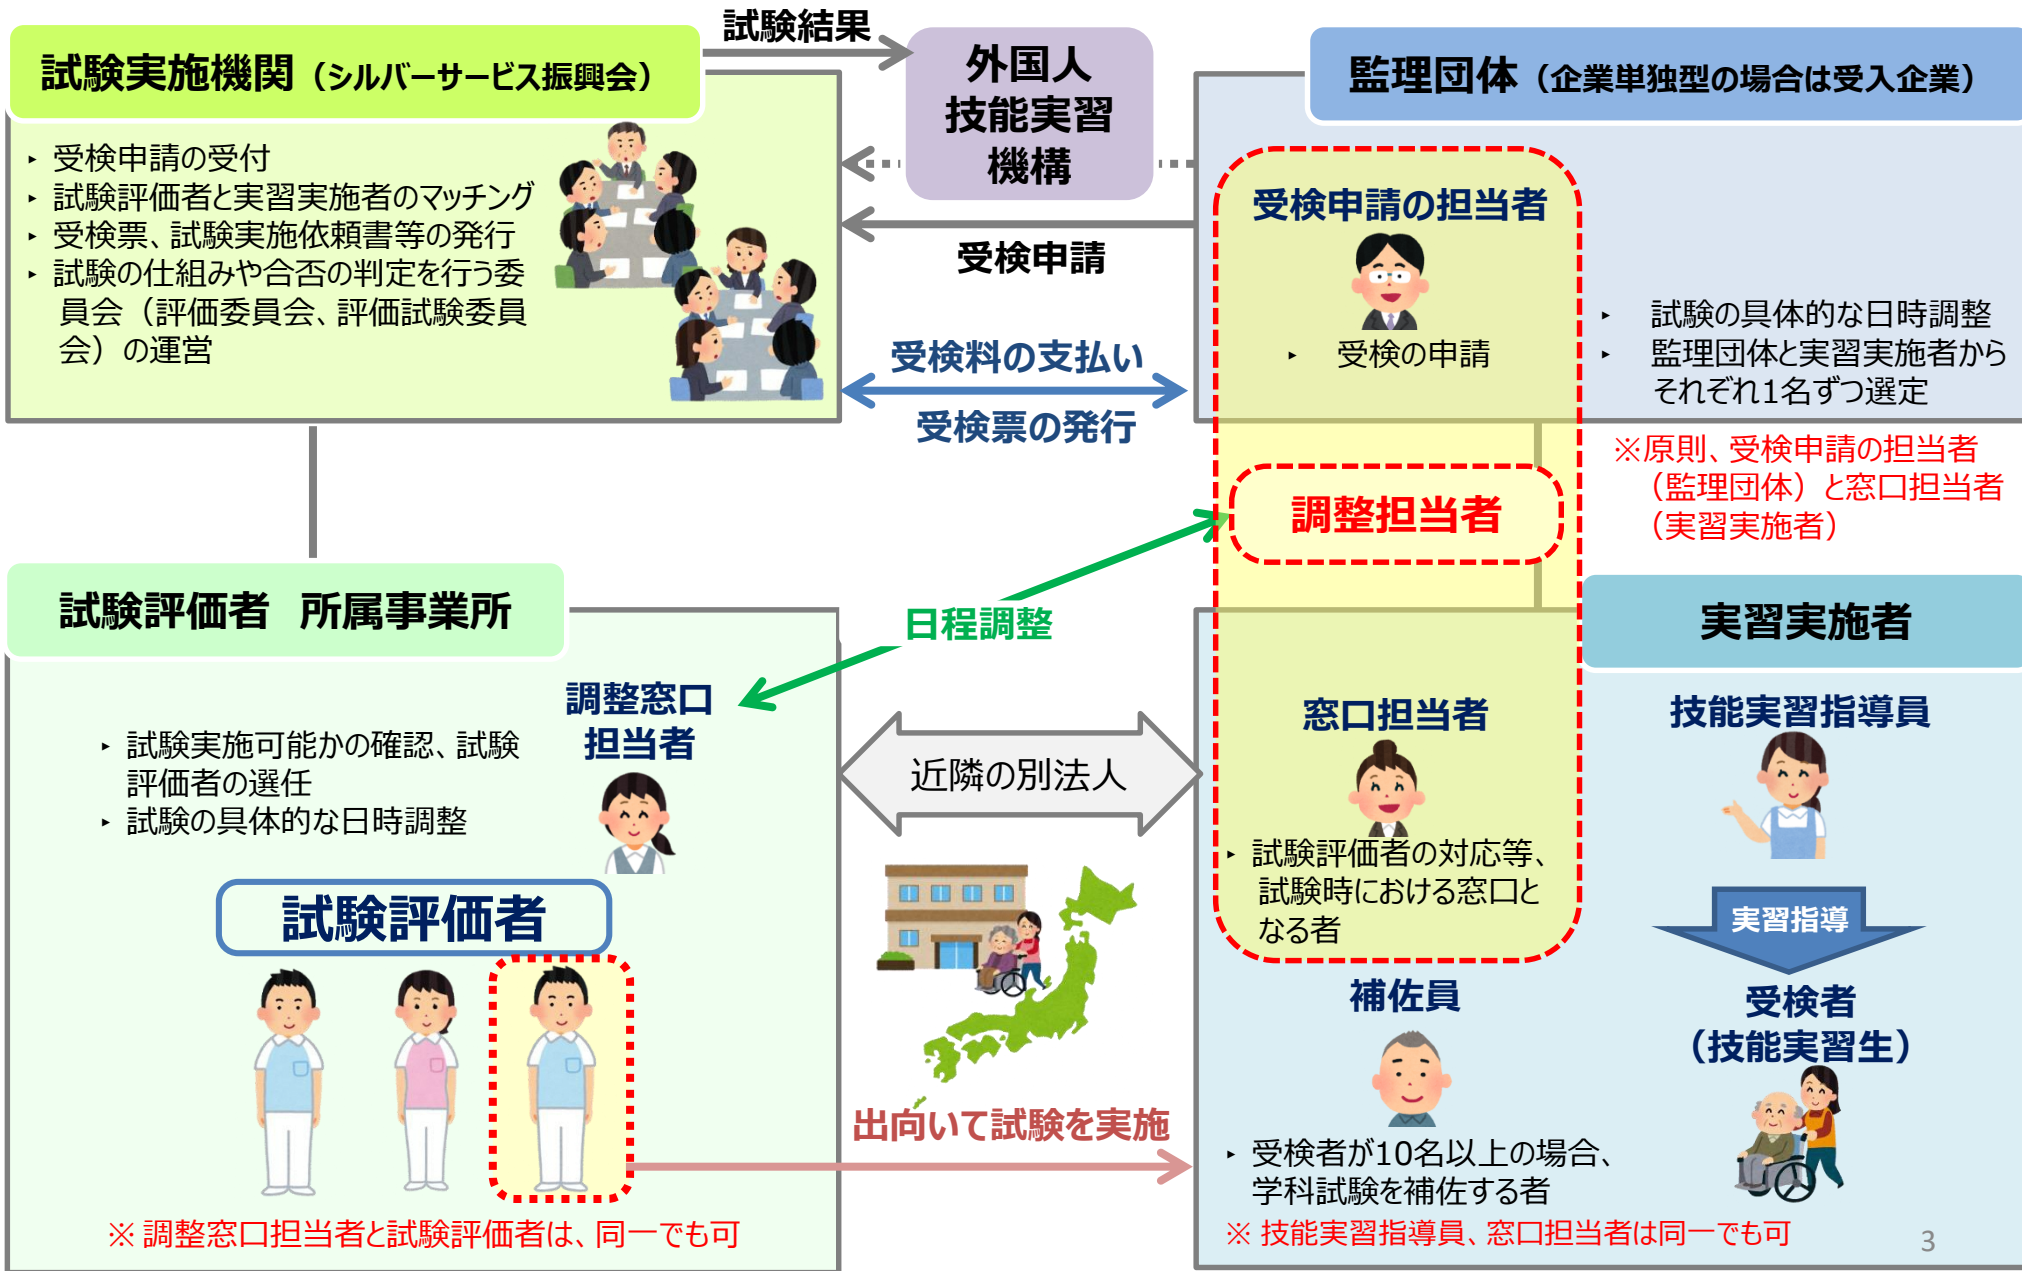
試験結果

試験実施機関（シルバーサービス振興会）

・受検申請の受付
・試験評価者と実習実施者のマッチング
・受検票、試験実施依頼書等の発行
・試験の仕組みや合否の判定を行う委員会（評価委員会、評価試験委員会）の運営

外国人技能実習機構

受検申請

受検料の支払い

受検票の発行

監理団体（企業単独型の場合は受入企業）

受検申請の担当者

・受検の申請

・試験の具体的な日時調整
・監理団体と実習実施者からそれぞれ1名ずつ選定

※原則、受検申請の担当者（監理団体）と窓口担当者（実習実施者）

調整担当者

試験評価者　所属事業所

日程調整

調整窓口担当者

・試験実施可能かの確認、試験評価者の選任
・試験の具体的な日時調整

近隣の別法人

試験評価者

出向いて試験を実施

※ 調整窓口担当者と試験評価者は、同一でも可

実習実施者

窓口担当者

・試験評価者の対応等、試験時における窓口となる者

技能実習指導員

実習指導

受検者（技能実習生）

補佐員

・受検者が10名以上の場合、学科試験を補佐する者

※ 技能実習指導員、窓口担当者は同一でも可

3